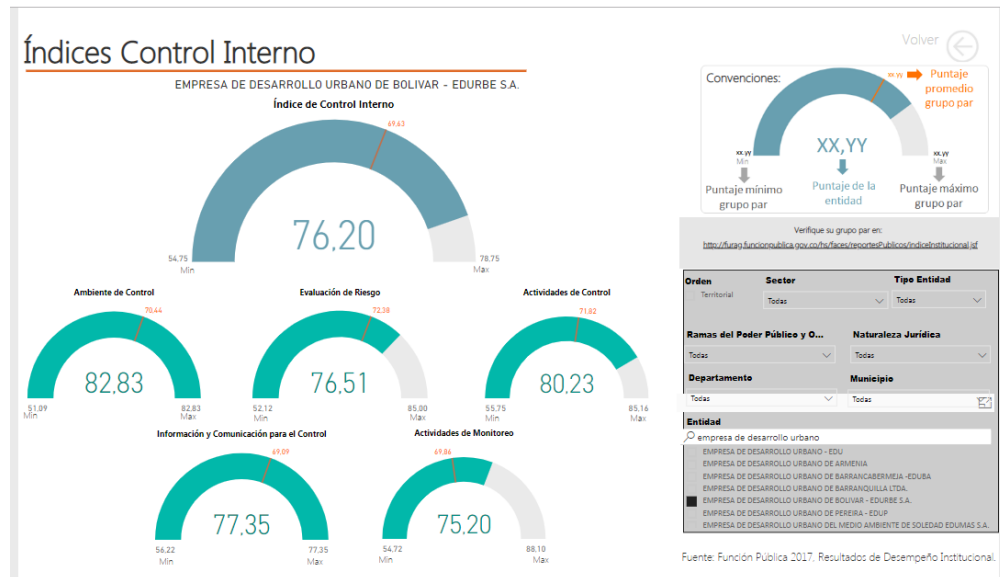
Índices Control Interno

EMPRESA DE DESARROLLO URBANO DE BOLIVAR - EDURBE S.A.

Índice de Control Interno

69,63

76,20

54,75
Min

78,75
Max

Ambiente de Control

70,44

82,83

51,09
Min

82,83
Max

Evaluación de Riesgo

72,38

76,51

52,12
Min

85,00
Max

Actividades de Control

71,82

80,23

55,75
Min

85,16
Max

Información y Comunicación para el Control

69,09

77,35

56,22
Min

77,35
Max

Actividades de Monitoreo

69,86

75,20

54,72
Min

88,10
Max

Volver

Convenciones:

xx,yy

Puntaje promedio grupo par

XX,YY

xx,yy
Min

xx,yy
Max

Puntaje mínimo grupo par

Puntaje de la entidad

Puntaje máximo grupo par

Verifique su grupo par en:
http://furag.funcionpublica.gov.co/hs/faces/reportesPublicos/indiceInstitucional.jsf

Orden
Territorial

Sector
Todas

Tipo Entidad
Todas

Ramas del Poder Público y O...
Todas

Naturaleza Jurídica
Todas

Departamento
Todas

Municipio
Todas

Entidad
empresa de desarrollo urbano

EMPRESA DE DESARROLLO URBANO - EDU
EMPRESA DE DESARROLLO URBANO DE ARMENIA
EMPRESA DE DESARROLLO URBANO DE BARRANCABERMEJA -EDUBA
EMPRESA DE DESARROLLO URBANO DE BARRANQUILLA LTDA.
EMPRESA DE DESARROLLO URBANO DE BOLIVAR - EDURBE S.A.
EMPRESA DE DESARROLLO URBANO DE PEREIRA - EDUP
EMPRESA DE DESARROLLO URBANO DEL MEDIO AMBIENTE DE SOLEDAD EDUMAS S.A.

Fuente: Función Pública 2017, Resultados de Desempeño Institucional.